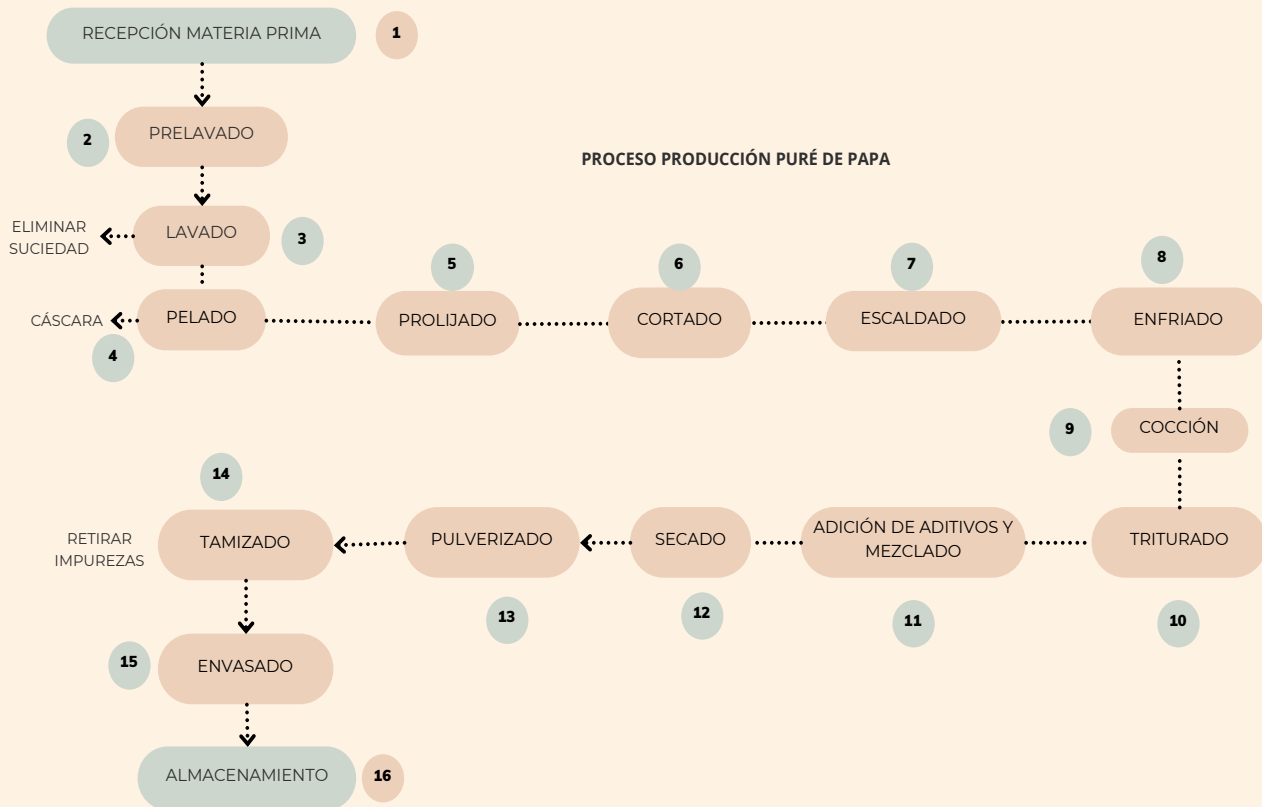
PROCESO PRODUCCIÓN PURÉ DE PAPA

RECEPCIÓN MATERIA PRIMA 1

2 PRELAVADO

ELIMINAR SUCIEDAD

LAVADO 3

CÁSCARA

PELADO

4

5 PROLIJADO

6 CORTADO

7 ESCALDADO

8 ENFRIADO

9 COCCIÓN

TRITURADO 10

ADICIÓN DE ADITIVOS Y MEZCLADO 11

SECADO 12

PULVERIZADO 13

14

RETIRAR IMPUREZAS

TAMIZADO

15 ENVASADO

ALMACENAMIENTO 16